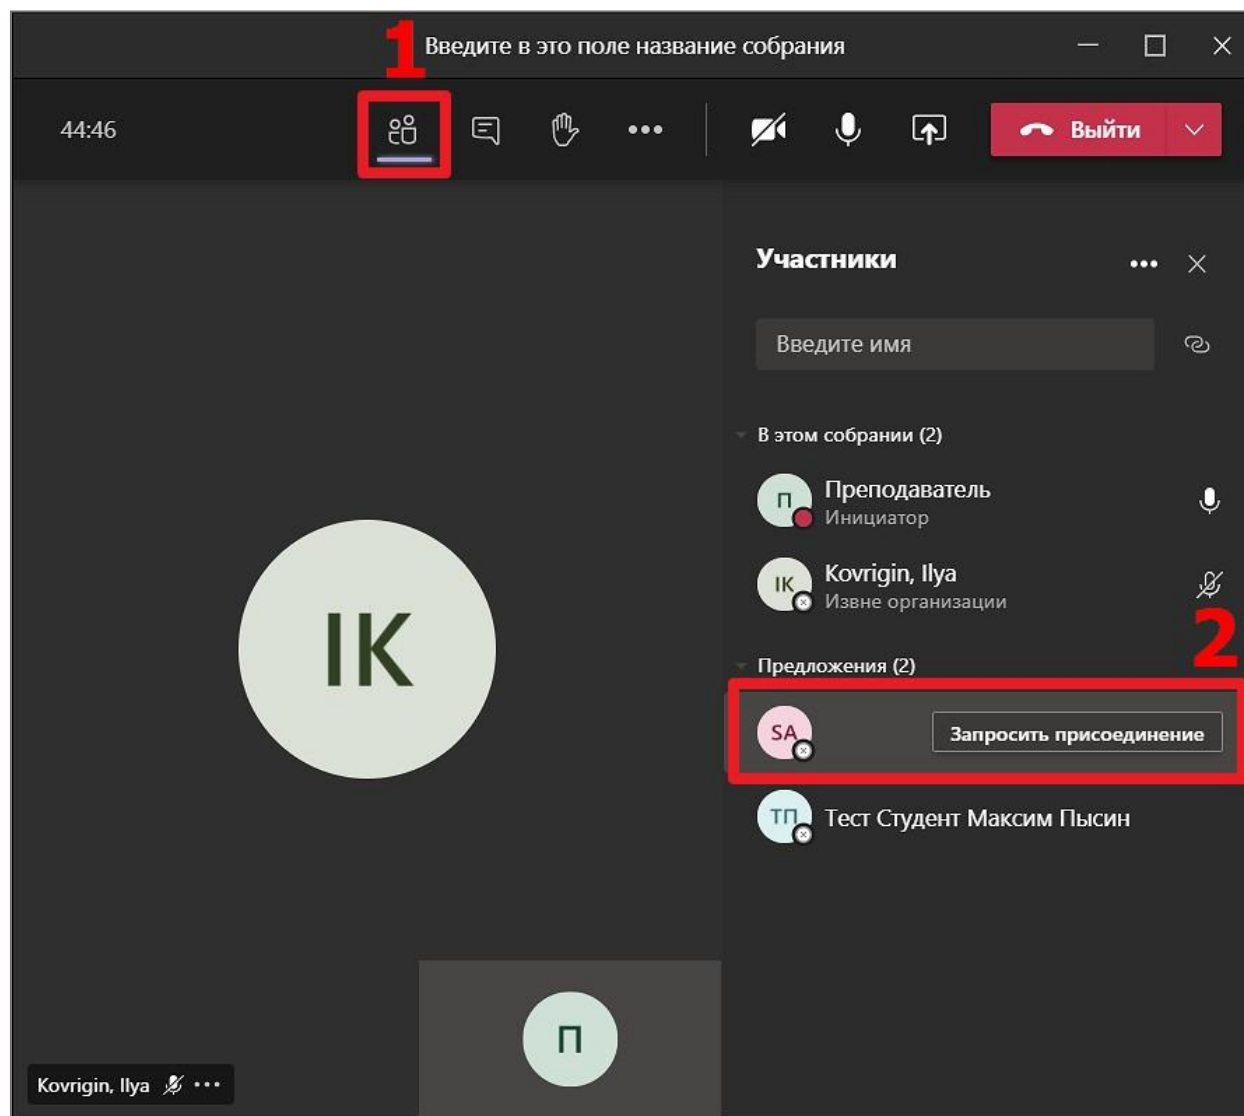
1 Введите в это поле название собрания

44:46

Выйти

Участники

Введите имя

В этом собрании (2)

П Преподаватель
Инициатор

IK Kovrigin, Ilya
Извне организации

2

Предложения (2)

SA Запросить присоединение

ТП Тест Студент Максим Пысин

IK

П

Kovrigin, Ilya